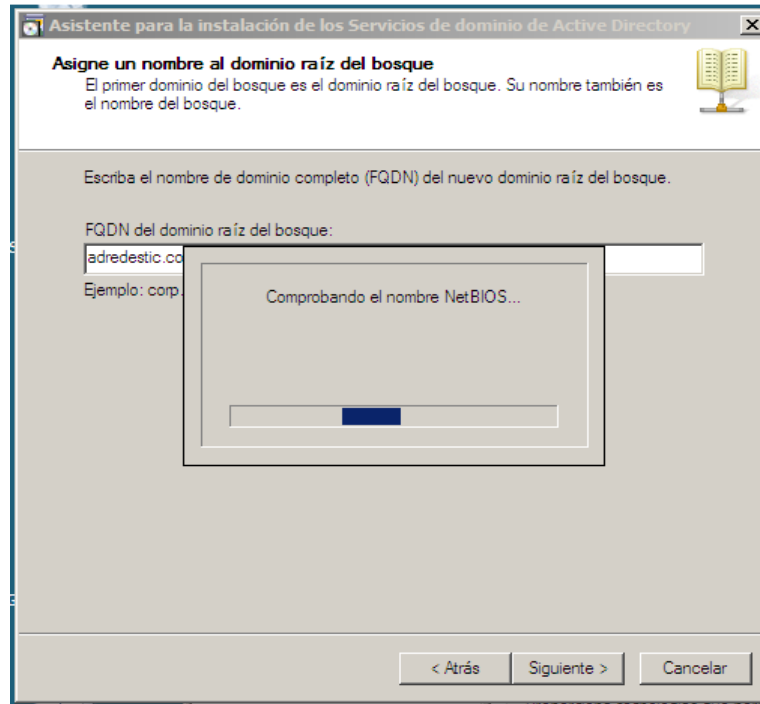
Asistente para la instalación de los Servicios de dominio de Active Directory

X

Asigne un nombre al dominio raíz del bosque

El primer dominio del bosque es el dominio raíz del bosque. Su nombre también es el nombre del bosque.

Escriba el nombre de dominio completo (FQDN) del nuevo dominio raíz del bosque.

FQDN del dominio raíz del bosque:

adredestic.co

Ejemplo: corp.

Comprobando el nombre NetBIOS...

< Atrás

Siguiente >

Cancelar